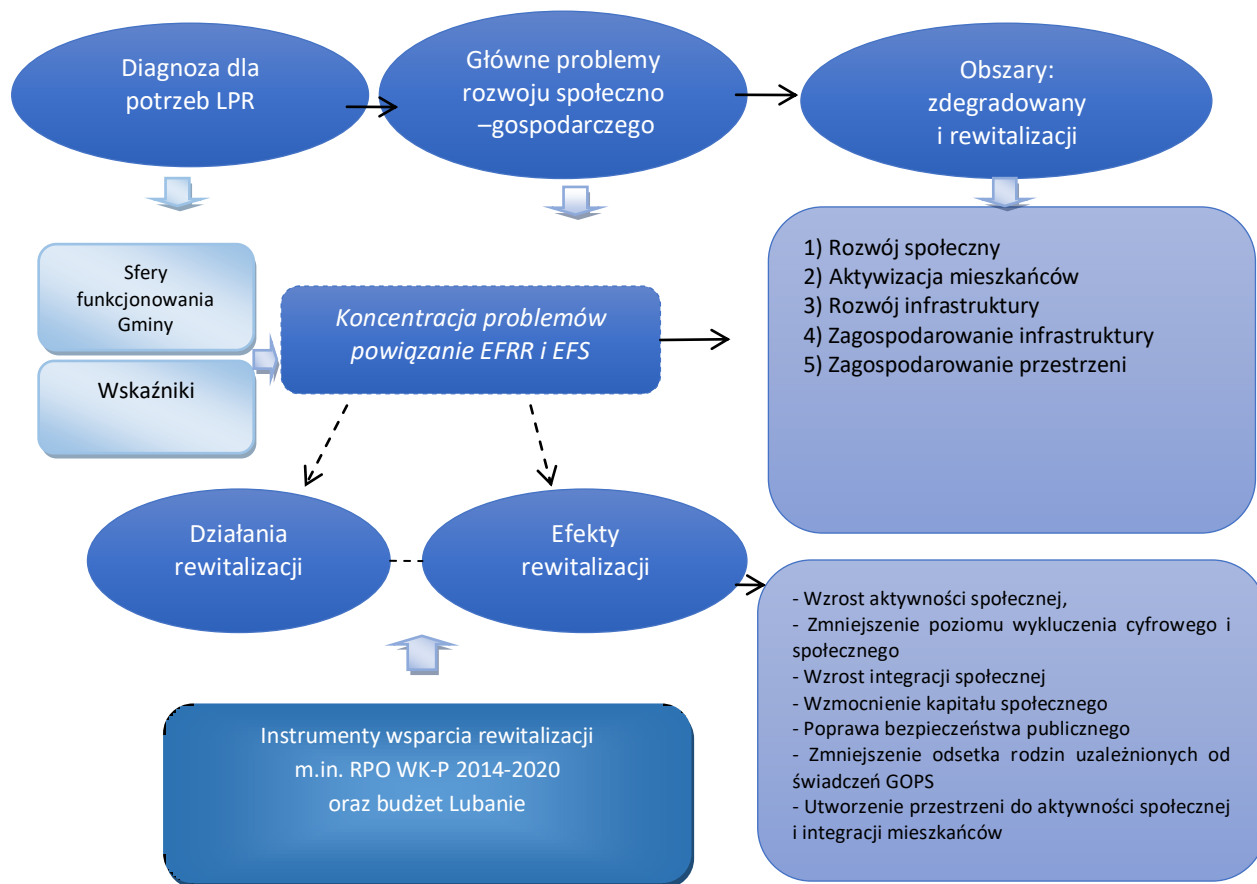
Diagnoza dla potrzeb LPR

Główne problemy rozwoju społeczno –gospodarczego

Obszary: zdegradowany i rewitalizacji

Sfery funkcjonowania Gminy

Wskaźniki

*Koncentracja problemów powiązanie EFRR i EFS*

1) Rozwój społeczny
2) Aktywizacja mieszkańców
3) Rozwój infrastruktury
4) Zagospodarowanie infrastruktury
5) Zagospodarowanie przestrzeni

Działania rewitalizacji

Efekty rewitalizacji

- Wzrost aktywności społecznej,
- Zmniejszenie poziomu wykluczenia cyfrowego i społecznego
- Wzrost integracji społecznej
- Wzmocnienie kapitału społecznego
- Poprawa bezpieczeństwa publicznego
- Zmniejszenie odsetka rodzin uzależnionych od świadczeń GOPS
- Utworzenie przestrzeni do aktywności społecznej i integracji mieszkańców

Instrumenty wsparcia rewitalizacji m.in. RPO WK-P 2014-2020 oraz budżet Lubanie